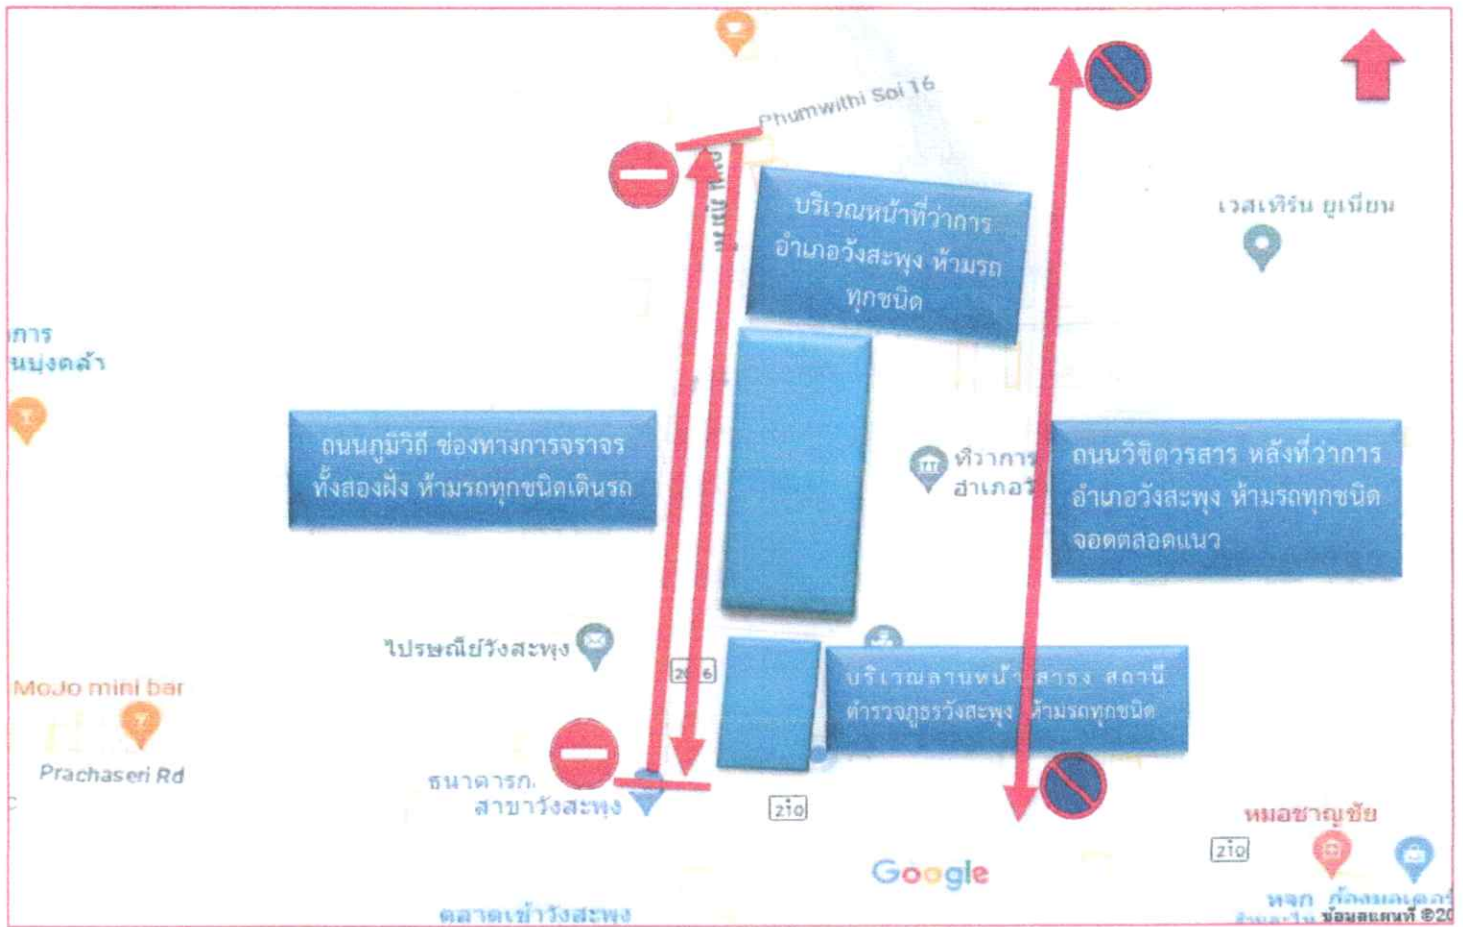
Phumwithi Soi 16

บริเวณหน้าที่ว่าการอำเภอวังสะพุง ห้ามรถทุกชนิด

เวสเทิร์น ยูเนี่ยน

การ
นบุงคล้า

ถนนภูมิวิถี ช่องทางการจราจรทั้งสองฝั่ง ห้ามรถทุกชนิดเดินรถ

ที่ว่าการ
อำเภอ

ถนนวิชิตวรสาร หลังที่ว่าการอำเภอวังสะพุง ห้ามรถทุกชนิดจอดตลอดแนว

ไปรษณีย์วังสะพุง

2016

MoJo mini bar

บริเวณลานหน้า สารง สถานีตำรวจภูธรวังสะพุง ห้ามรถทุกชนิด

Prachaseri Rd

ธนาคารก.
สาขาวังสะพุง

210

หมอชาญชัย

210

Google

ตลาดเช้าวังสะพุง

หจก. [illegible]

ข้อมูลแผนที่ ©20